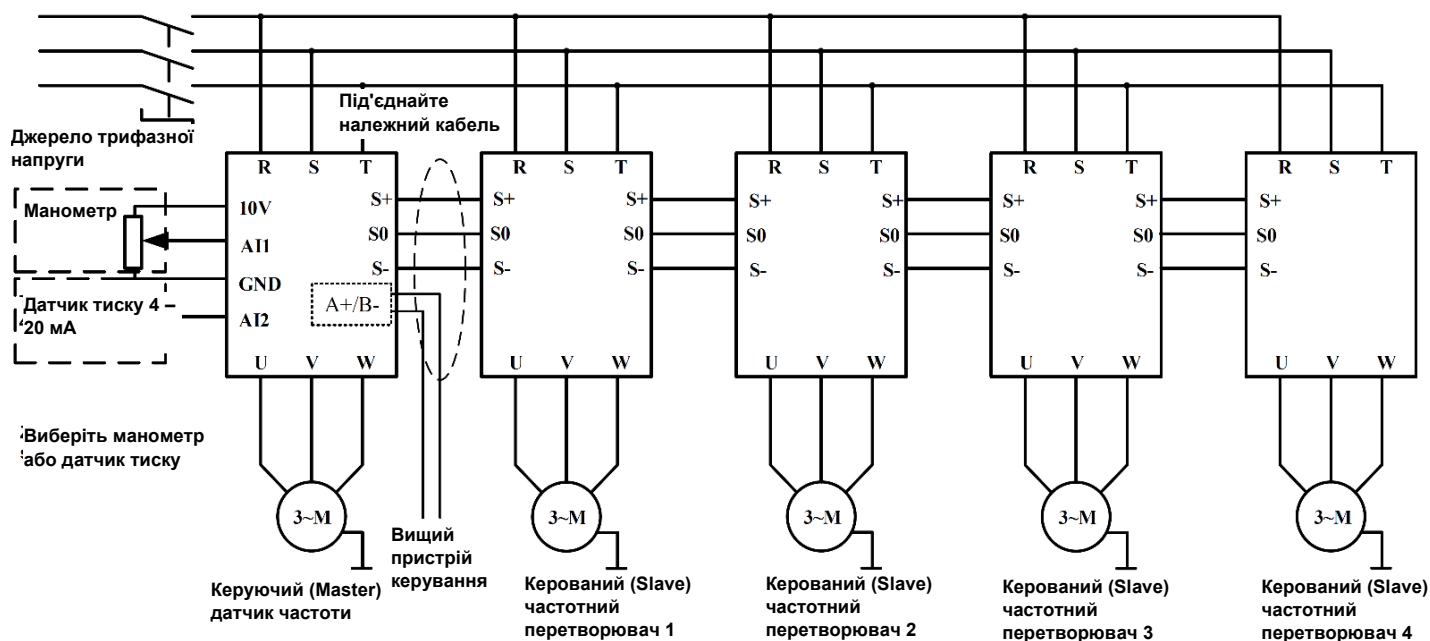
Під'єднайте належний кабель

Джерело трифазної напруги

Манометр

Датчик тиску 4 – 20 мА

Виберіть манометр або датчик тиску

R S T
10V
AI1
GND
AI2
S+
S0
S-
A+/B-
U V W

R S T
S+ S+
S0 S0
S- S-
U V W

R S T
S+ S+
S0 S0
S- S-
U V W

R S T
S+ S+
S0 S0
S- S-
U V W

R S T
S+
S0
S-
U V W

3~M
3~M
3~M
3~M
3~M

Вищий пристрій керування

Керуючий (Master) датчик частоти

Керований (Slave) частотний перетворювач 1

Керований (Slave) частотний перетворювач 2

Керований (Slave) частотний перетворювач 3

Керований (Slave) частотний перетворювач 4